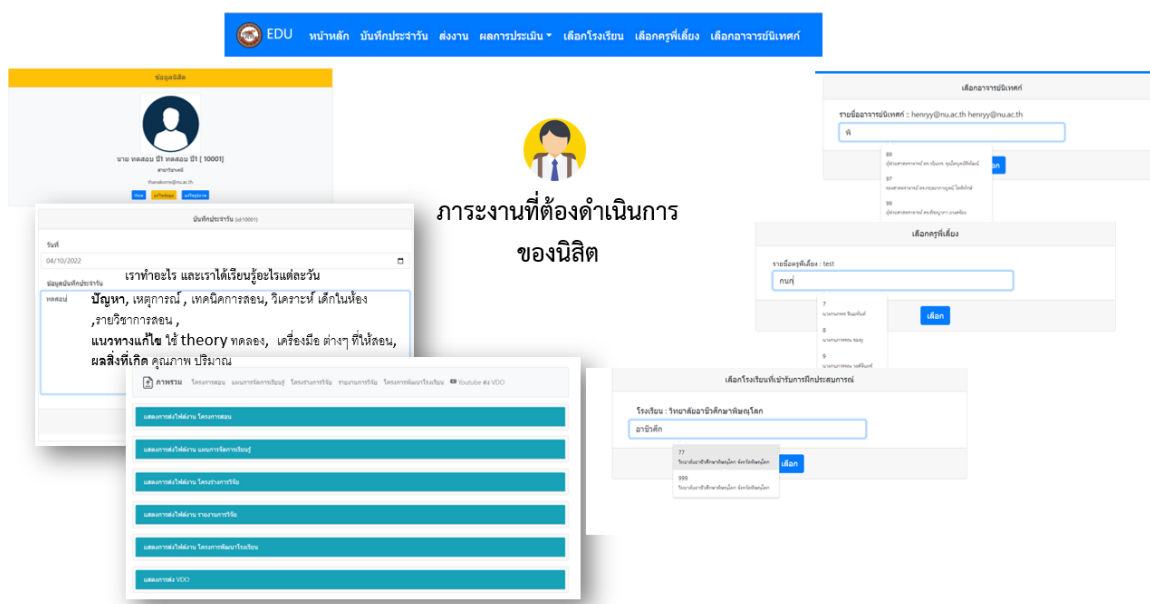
EDU หน้าหลัก บันทึกประจำวัน ส่งงาน ผลการประเมิน เลือกโรงเรียน เลือกครูพี่เลี้ยง เลือกอาจารย์นิเทศก์

ข้อมูลนิสิต

นาย ทดสอบ ปี1 ทดสอบ ปี1 [ 10001]

ภาระงานที่ต้องดำเนินการของนิสิต

เลือกอาจารย์นิเทศก์

รายชื่ออาจารย์นิเทศก์ : henryy@nu.ac.th henryy@nu.ac.th

พิ

89

97

99

บันทึกประจำวัน

วันที่

04/10/2022

เราทำอะไร และเราได้เรียนรู้อะไรแต่ละวัน

ข้อมูลบันทึกประจำวัน

ทดสอบ ปัญหา, เหตุการณ์ , เทคนิคการสอน, วิเคราะห์ เด็กในห้อง ,รายวิชาการสอน ,

แนวทางแก้ไข ใช้ theory ทดลอง, เครื่องมือ ต่างๆ ที่ให้สอน,

ผลสิ่งที่เกิด คุณภาพ ปริมาณ

เลือกครูพี่เลี้ยง

รายชื่อครูพี่เลี้ยง : test

กนก

7

8

9

เลือก

ภาพรวม โครงการสอน แผนการจัดการเรียนรู้ โครงร่างการวิจัย รายงานการวิจัย โครงการพัฒนาโรงเรียน Youtube ส่ง VDO

แสดงการส่งไฟล์งาน โครงการสอน

แสดงการส่งไฟล์งาน แผนการจัดการเรียนรู้

แสดงการส่งไฟล์งาน โครงร่างการวิจัย

แสดงการส่งไฟล์งาน รายงานการวิจัย

แสดงการส่งไฟล์งาน โครงการพัฒนาโรงเรียน

แสดงการส่ง VDO

เลือกโรงเรียนที่เข้ารับการฝึกประสบการณ์

โรงเรียน : วิทยาลัยอาชีวศึกษาพิษณุโลก

อาชีวศึก

77

999

เลือก